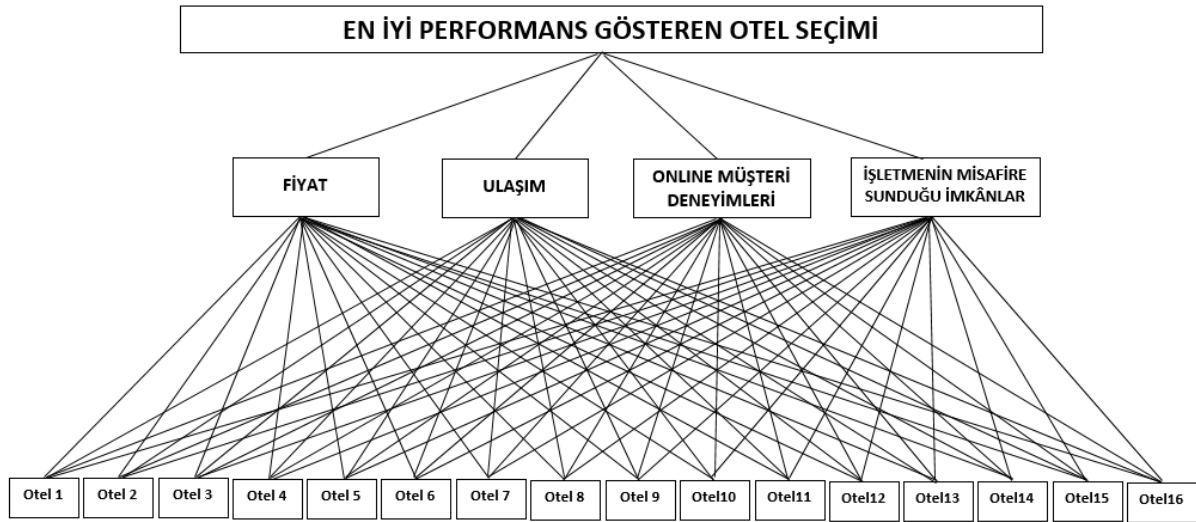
EN İYİ PERFORMANS GÖSTEREN OTEL SEÇİMİ

FİYAT

ULAŞIM

ONLINE MÜŞTERİ DENEYİMLERİ

İŞLETMENİN MİSAFİRE SUNDUĞU İMKÂNLAR

Otel 1

Otel 2

Otel 3

Otel 4

Otel 5

Otel 6

Otel 7

Otel 8

Otel 9

Otel10

Otel11

Otel12

Otel13

Otel14

Otel15

Otel16